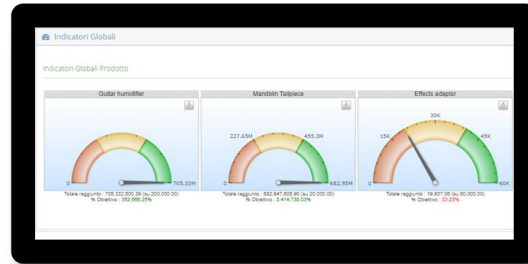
Indicatori Globali

Indicatori Globali Prodotto

Guitar humidifier

0

705,33M

Totale raggiunto : 705.332.600,39 (su 200.000,00)
% Obiettivo : 352.666,25%

Mandolin Tailpiece

227,65M

455,3M

0

682,95M

Totale raggiunto : 682.947.605,60 (su 20.000,00)
% Obiettivo : 3.414.738,03%

Effects adaptor

15K

30K

45K

0

60K

Totale raggiunto : 19.937,06 (su 60.000,00)
% Obiettivo : 33,23%